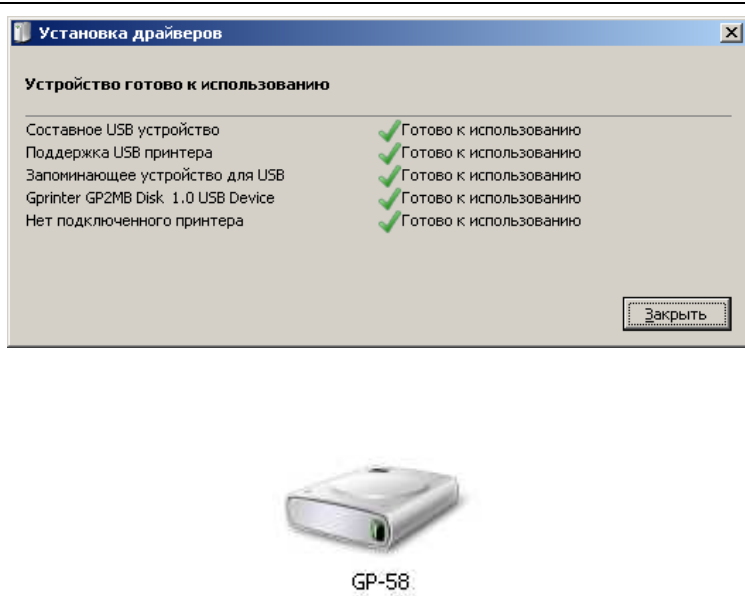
Установка драйверов

Устройство готово к использованию

| | |
|---|---|
| Составное USB устройство | Готово к использованию |
| Поддержка USB принтера | Готово к использованию |
| Запоминающее устройство для USB | Готово к использованию |
| Gprinter GP2MB Disk 1.0 USB Device | Готово к использованию |
| Нет подключенного принтера | Готово к использованию |

Закрыть

GP-58